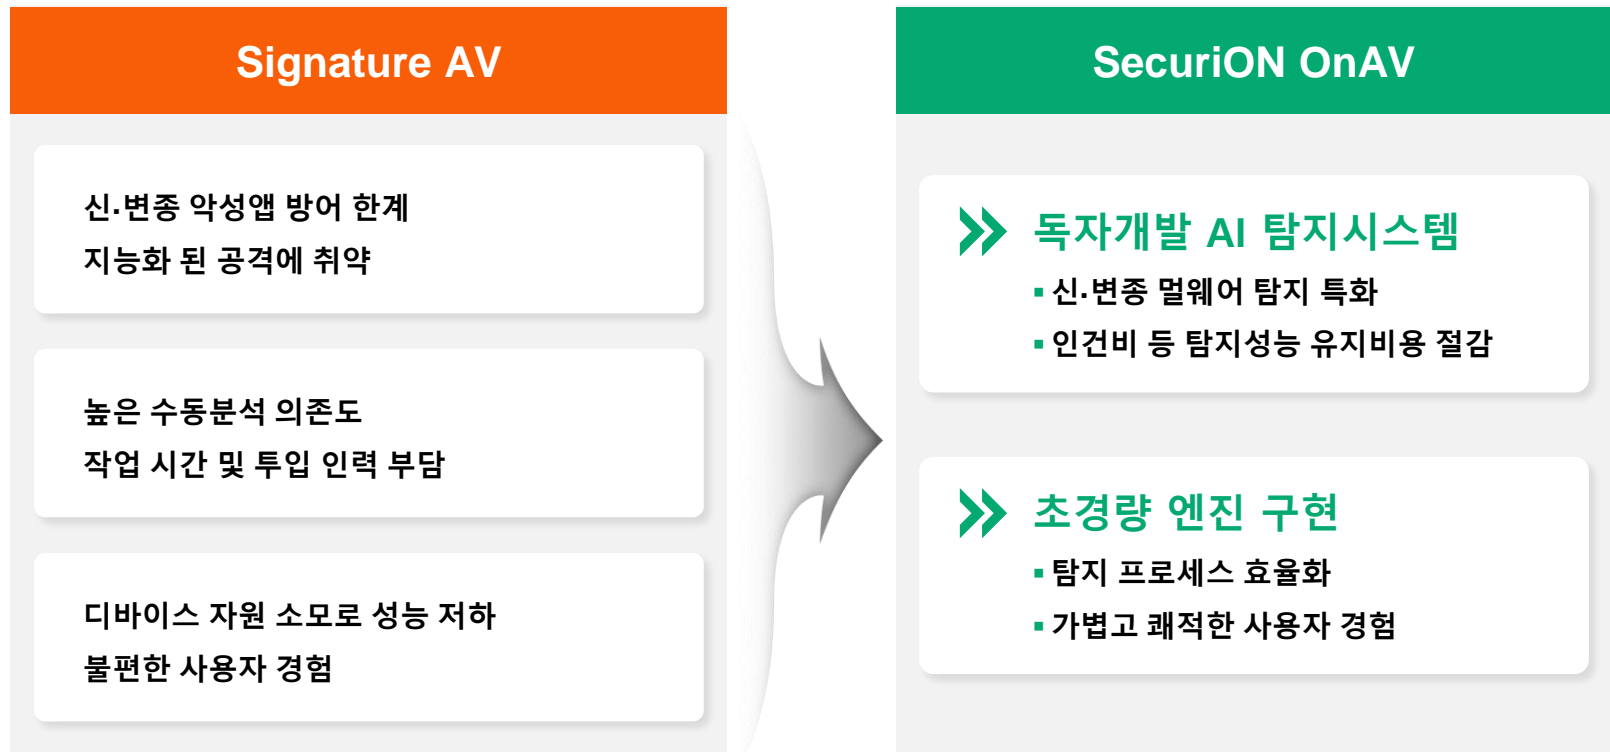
Signature AV

신·변종 악성앱 방어 한계
지능화 된 공격에 취약

높은 수동분석 의존도
작업 시간 및 투입 인력 부담

디바이스 자원 소모로 성능 저하
불편한 사용자 경험

SecuriON OnAV

독자개발 AI 탐지시스템
▪ 신·변종 멀웨어 탐지 특화
▪ 인건비 등 탐지성능 유지비용 절감

초경량 엔진 구현
▪ 탐지 프로세스 효율화
▪ 가볍고 쾌적한 사용자 경험